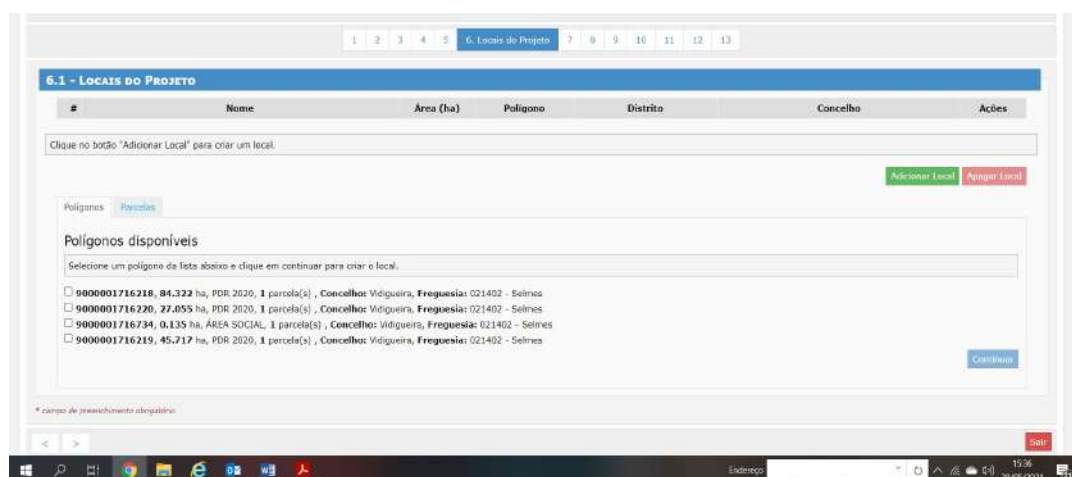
1 2 3 4 5 6. Locais do Projeto 7 8 9 10 11 12 13

6.1 - Locais do Projeto

| # | Nome | Área (ha) | Polígono | Distrito | Concelho | Ações |
|---|---|---|---|---|---|---|

Clique no botão "Adicionar Local" para criar um local.

Adicionar Local Apagar Local

Polígonos Parcelas

Polígonos disponíveis

Selecione um polígono da lista abaixo e clique em continuar para criar o local.

9000001716218, 84.322 ha, PDR 2020, 1 parcela(s) , Concelho: Vidigueira, Freguesia: 021402 - Selmes
9000001716220, 27.055 ha, PDR 2020, 1 parcela(s) , Concelho: Vidigueira, Freguesia: 021402 - Selmes
9000001716734, 0.135 ha, ÁREA SOCIAL, 1 parcela(s) , Concelho: Vidigueira, Freguesia: 021402 - Selmes
9000001716219, 45.717 ha, PDR 2020, 1 parcela(s) , Concelho: Vidigueira, Freguesia: 021402 - Selmes

Continuar

* campo de preenchimento obrigatório

< >

Sair

Endereço

15:36
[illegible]